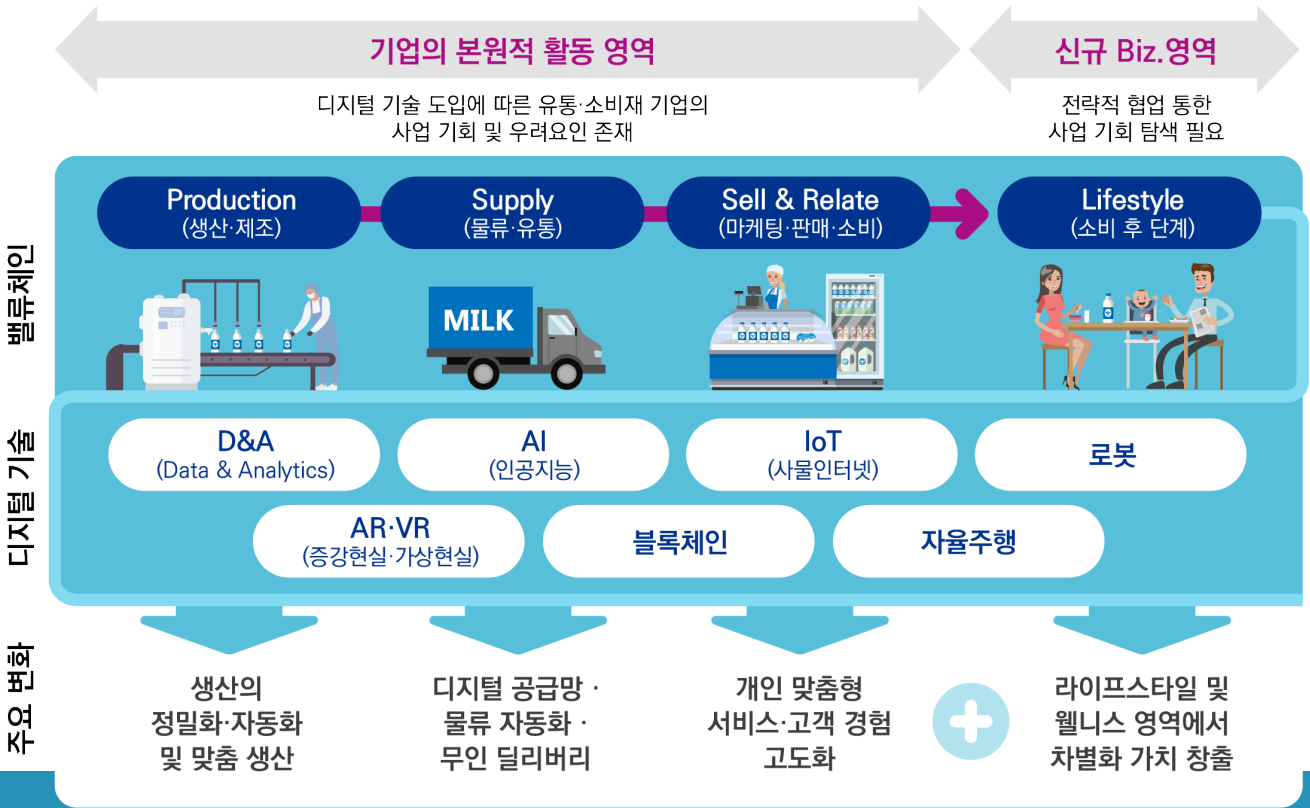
기업의 본원적 활동 영역

디지털 기술 도입에 따른 유통·소비재 기업의 사업 기회 및 우려요인 존재

신규 Biz.영역

전략적 협업 통한 사업 기회 탐색 필요

밸류체인

Production
(생산·제조)

Supply
(물류·유통)

Sell & Relate
(마케팅·판매·소비)

Lifestyle
(소비 후 단계)

MILK

디지털 기술

D&A
(Data & Analytics)

AI
(인공지능)

IoT
(사물인터넷)

로봇

AR·VR
(증강현실·가상현실)

블록체인

자율주행

주요 변화

생산의 정밀화·자동화 및 맞춤 생산

디지털 공급망 · 물류 자동화 · 무인 딜리버리

개인 맞춤형 서비스·고객 경험 고도화

라이프스타일 및 웰니스 영역에서 차별화 가치 창출